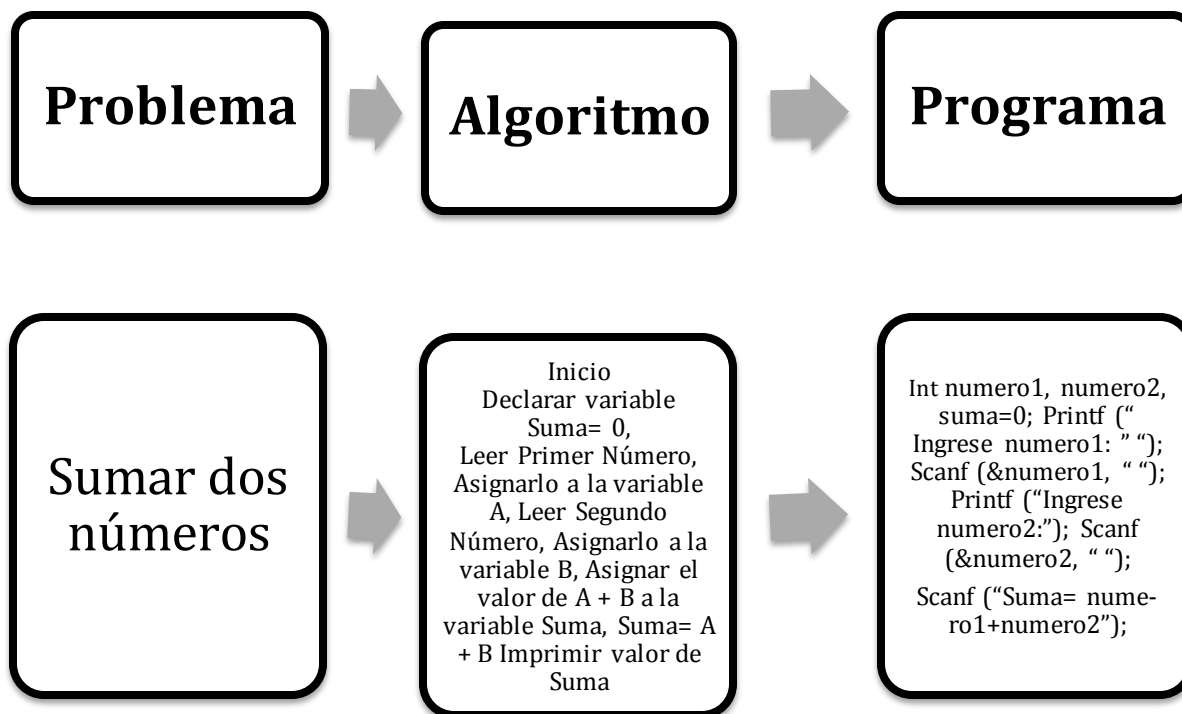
Problema

Algoritmo

Programa

Sumar dos números

Inicio
Declarar variable Suma= 0, Leer Primer Número, Asignarlo a la variable A, Leer Segundo Número, Asignarlo a la variable B, Asignar el valor de A + B a la variable Suma, Suma= A + B Imprimir valor de Suma

Int numero1, numero2, suma=0; Printf (" Ingrese numero1: " "); Scanf (&numero1, " "); Printf ("Ingrese numero2:"); Scanf (&numero2, " ");

Scanf ("Suma= numero1+numero2");